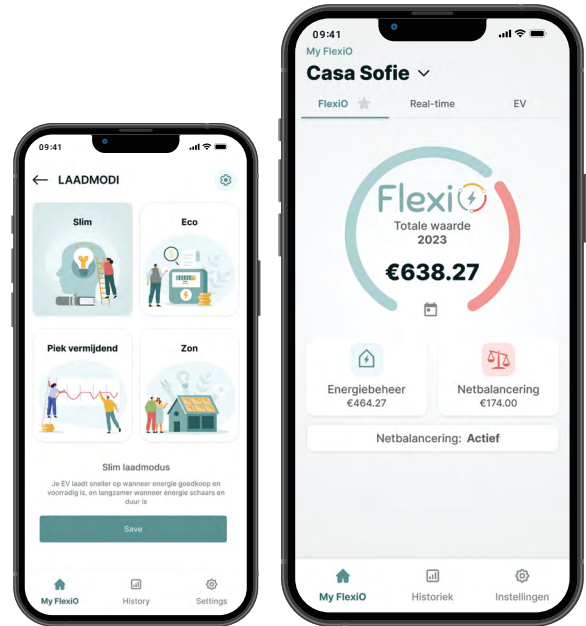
09:41

LAADMODI

Slim

Eco

Piek vermijdend

Zon

Slim laadmodus

Je EV laadt sneller op wanneer energie goedkoop en voorradig is, en langzamer wanneer energie schaars en duur is

Save

My FlexiO

History

Settings

09:41

My FlexiO

Casa Sofie

FlexiO

Real-time

EV

FlexiO

Totale waarde

2023

€638.27

Energiebeheer

€464.27

Netbalancering

€174.00

Netbalancering: Actief

My FlexiO

Historiek

Instellingen